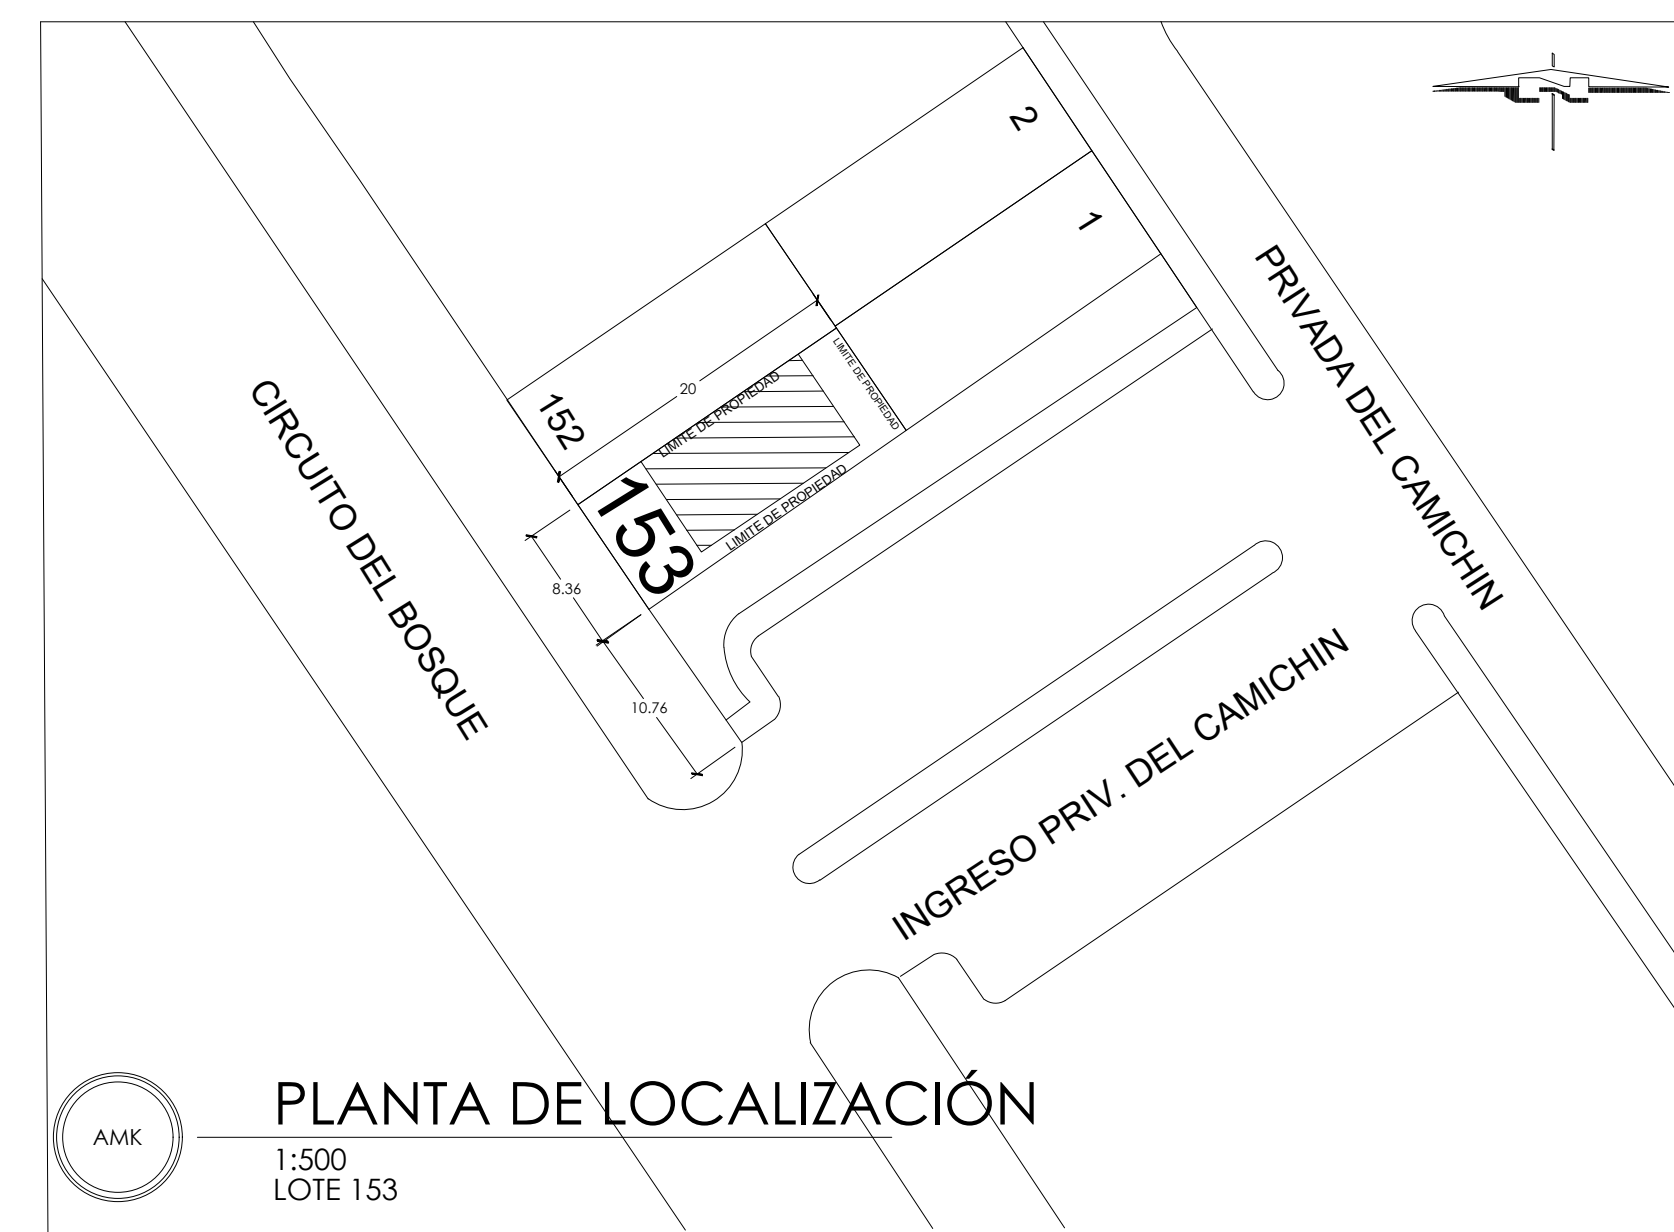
N

2

1

PRIVADA DEL CAMICHIN

CIRCUITO DEL BOSQUE

20

152

LIMITE DE PROPIEDAD

LIMITE DE PROPIEDAD

LIMITE DE PROPIEDAD

LIMITE DE PROPIEDAD

153

8.36

10.76

INGRESO PRIV. DEL CAMICHIN

AMK

PLANTA DE LOCALIZACIÓN

1:500
LOTE 153